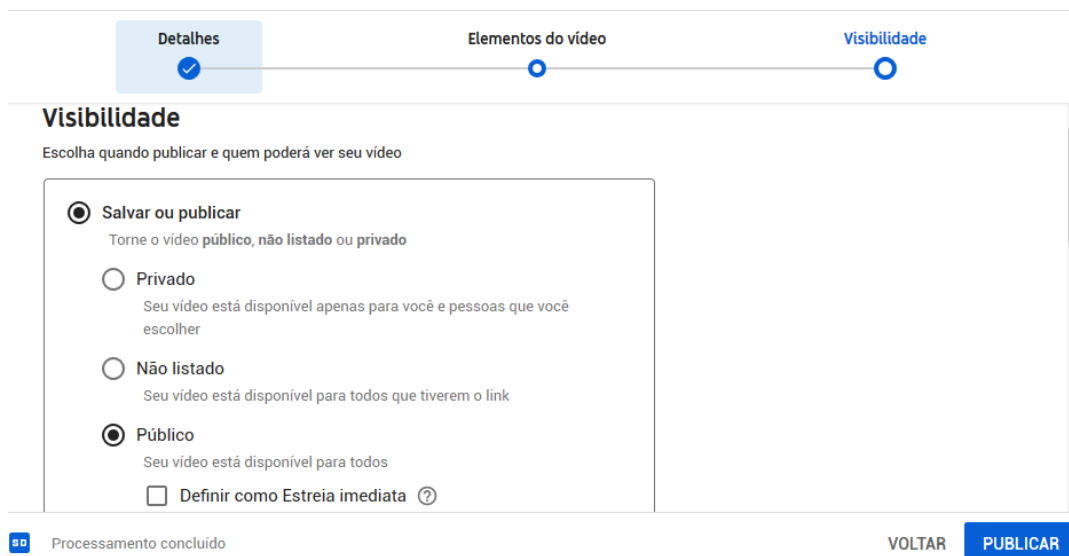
Detalhes

Elementos do vídeo

Visibilidade

Visibilidade

Escolha quando publicar e quem poderá ver seu vídeo

Salvar ou publicar

Torne o vídeo **público**, **não listado** ou **privado**

Privado

Seu vídeo está disponível apenas para você e pessoas que você escolher

Não listado

Seu vídeo está disponível para todos que tiverem o link

Público

Seu vídeo está disponível para todos

Definir como Estreia imediata ⓘ

SD Processamento concluído

VOLTAR PUBLICAR